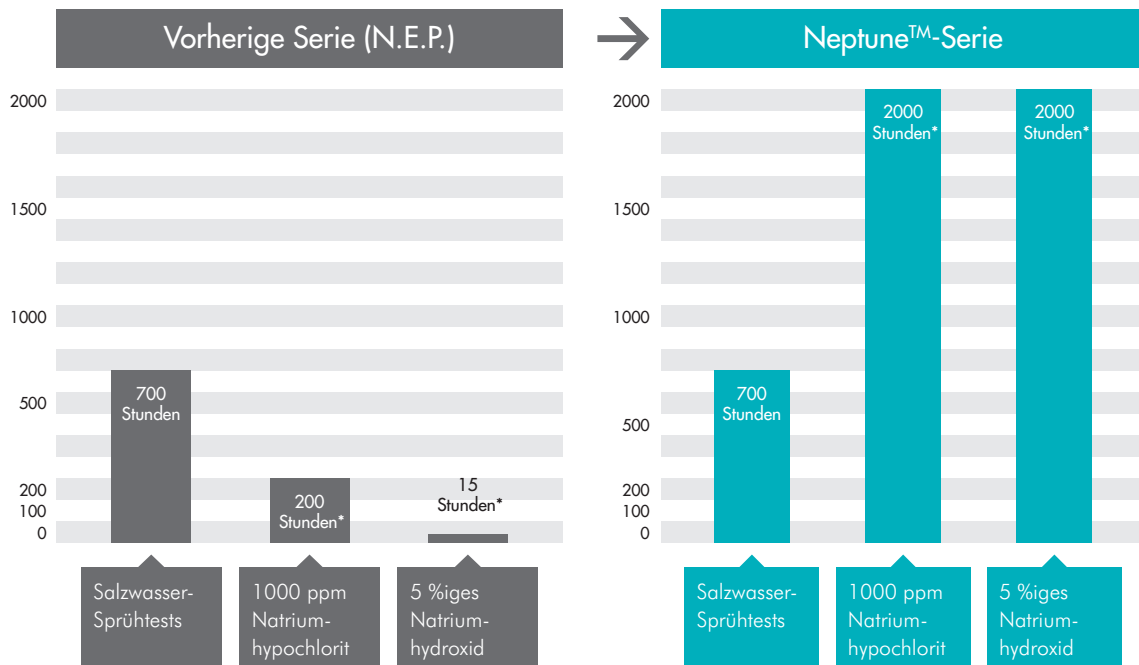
Vorherige Serie (N.E.P.)

2000
1500
1000
500
200
100
0

700 Stunden

200 Stunden*

15 Stunden*

Salzwasser-Sprühtests

1000 ppm Natriumhypochlorit

5 %iges Natriumhydroxid

Neptune$^{TM}$-Serie

2000
1500
1000
500
200
100
0

700 Stunden

2000 Stunden*

2000 Stunden*

Salzwasser-Sprühtests

1000 ppm Natriumhypochlorit

5 %iges Natriumhydroxid